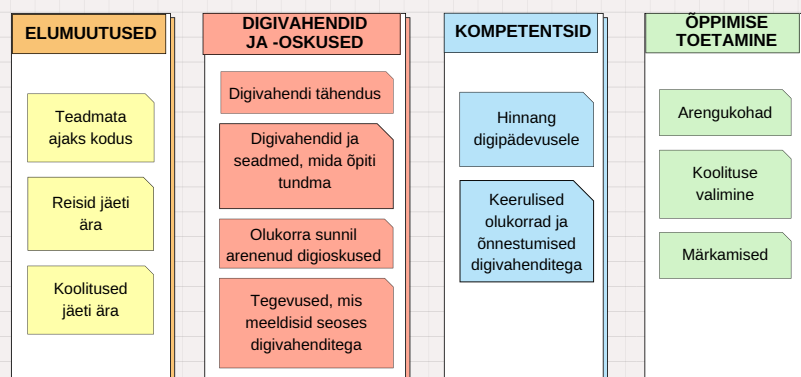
ELUMUUTUSED

Teadmata ajaks kodus

Reisid jäeti ära

Koolitused jäeti ära

DIGIVAHENDID JA -OSKUSED

Digivahendi tähendus

Digivahendid ja seadmed, mida õpiti tundma

Olukorra sunnil arenenud digioskused

Tegevused, mis meeldisid seoses digivahenditega

KOMPETENTSID

Hinnang digipädevusele

Keerulised olukorrad ja õnnestumised digivahenditega

ÕPPIMISE TOETAMINE

Arengukohad

Koolituse valimine

Märkamised